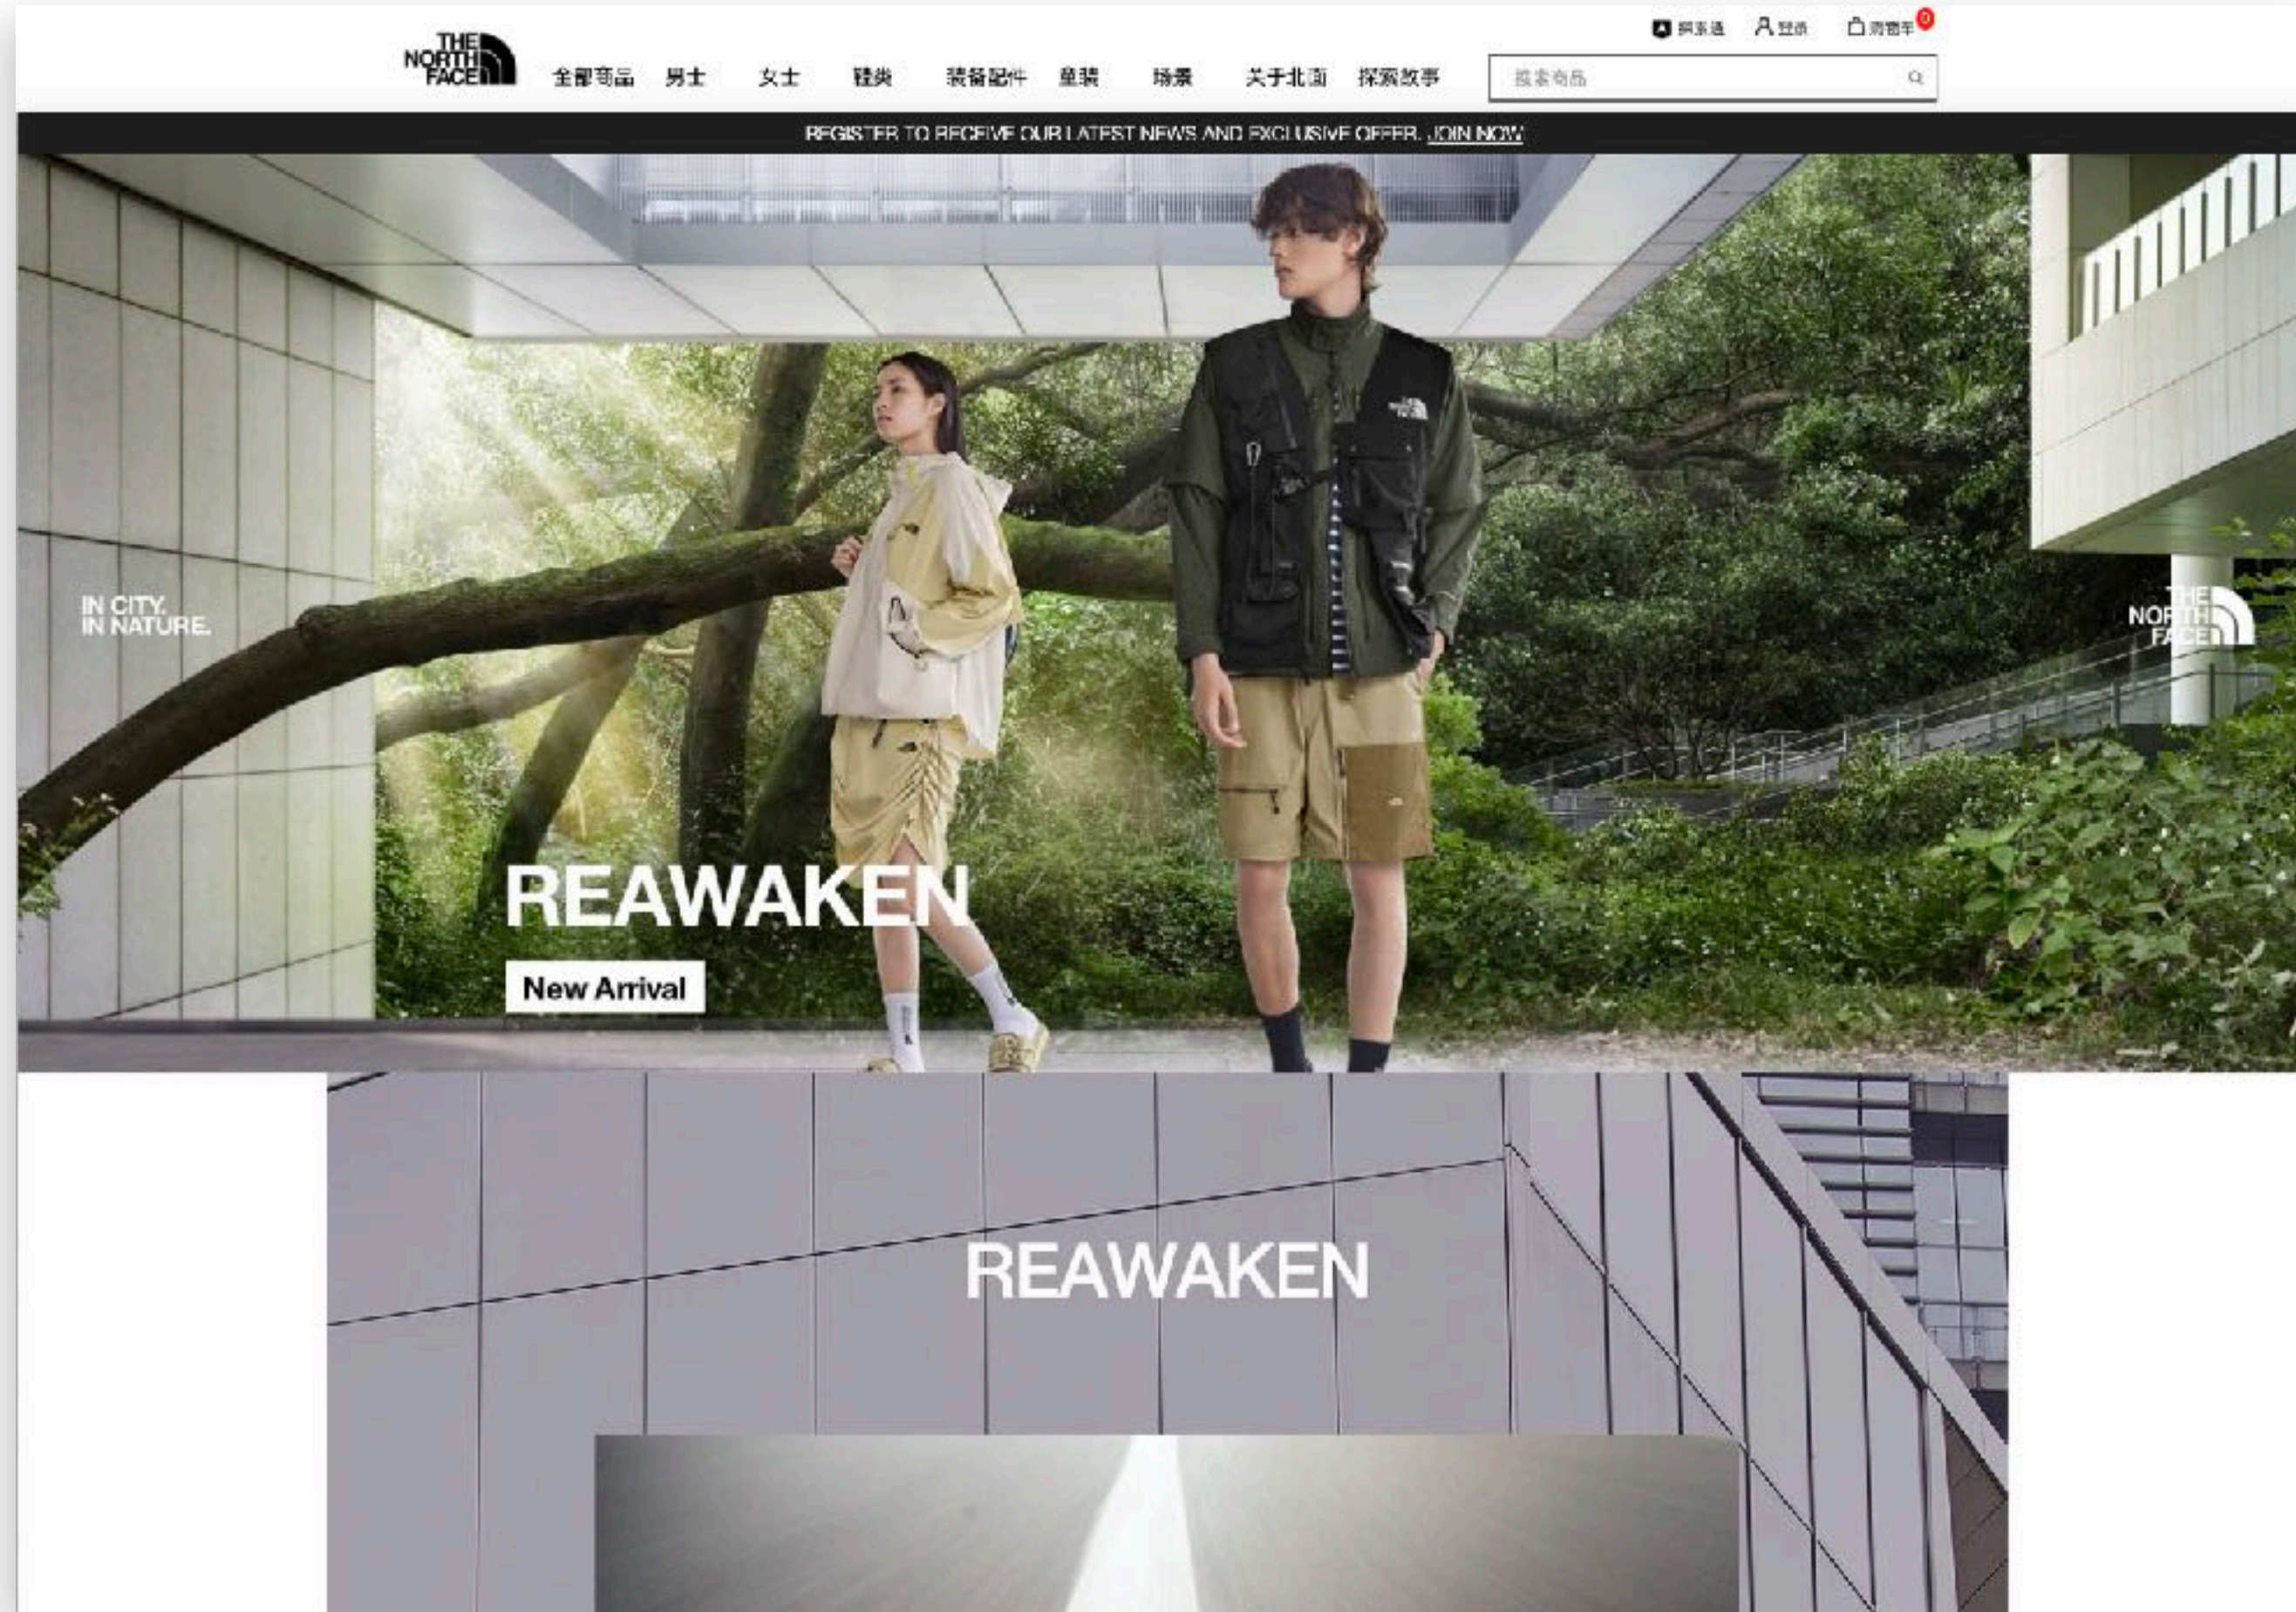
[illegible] 登录 购物车 0

THE NORTH FACE

全部商品 男士 女士 鞋类 装备配件 童装 场景 关于北面 探索故事

搜索商品

REGISTER TO RECEIVE OUR LATEST NEWS AND EXCLUSIVE OFFER. JOIN NOW

IN CITY. IN NATURE.

THE NORTH FACE

REAWAKEN

New Arrival

REAWAKEN